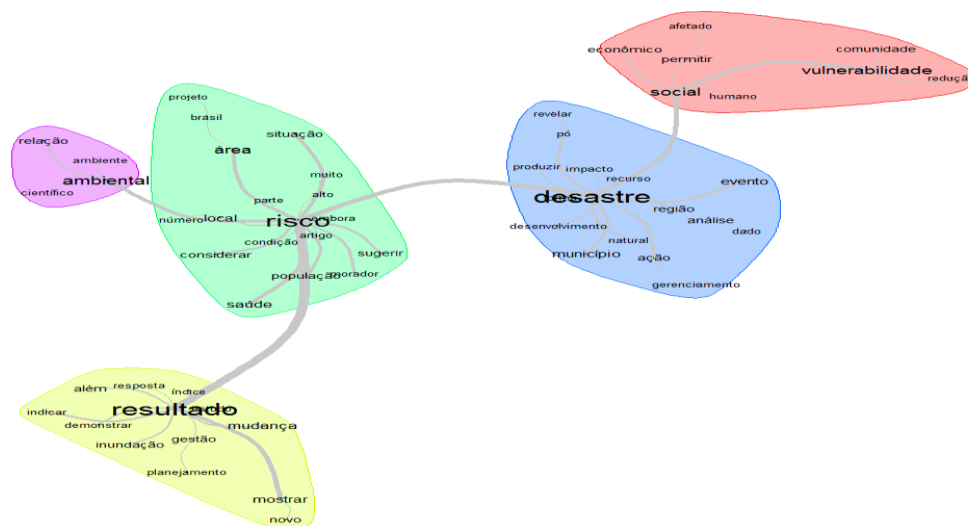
afetado
econômico
comunidade
permitir
vulnerabilidade
reduçã
social
humano

relação
ambiente
ambiental
científico

projeto
brasil
situação
área
muito
parte
alto
local
risco
embora
número
artigo
condição
sugerir
considerar
população
morador
saúde

revelar
pó
produzir
impacto
recurso
evento
desastre
região
análise
dado
desenvolvimento
natural
município
ação
gerenciamento

além
resposta
índice
indicar
resultado
demonstrar
mudança
inundação
gestão
planejamento
mostrar
novo